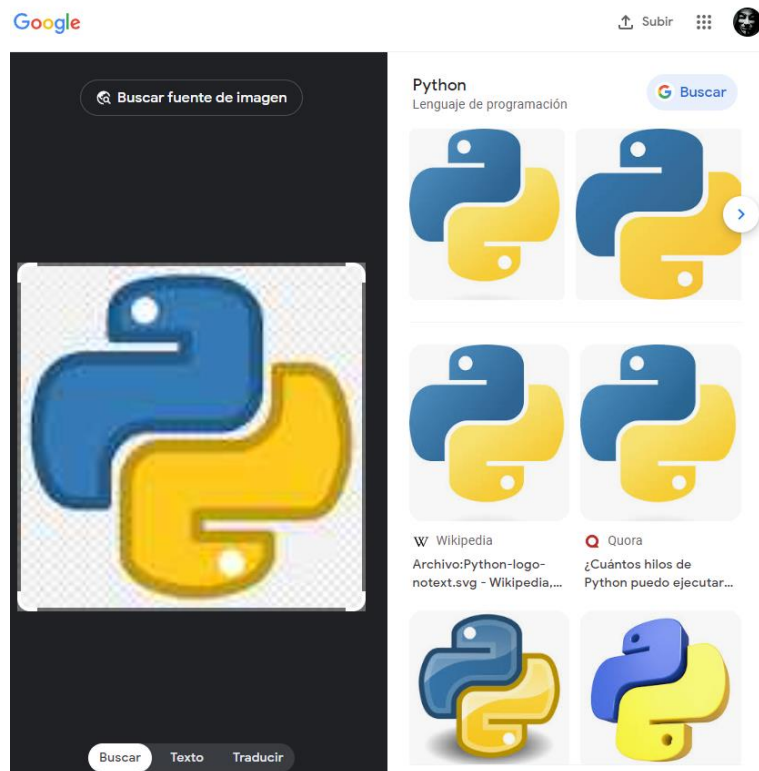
Google

Subir

Buscar fuente de imagen

Python
Lenguaje de programación

Buscar

Wikipedia
Archivo:Python-logo-notext.svg - Wikipedia,...

Quora
¿Cuántos hilos de Python puedo ejecutar...

Buscar Texto Traducir